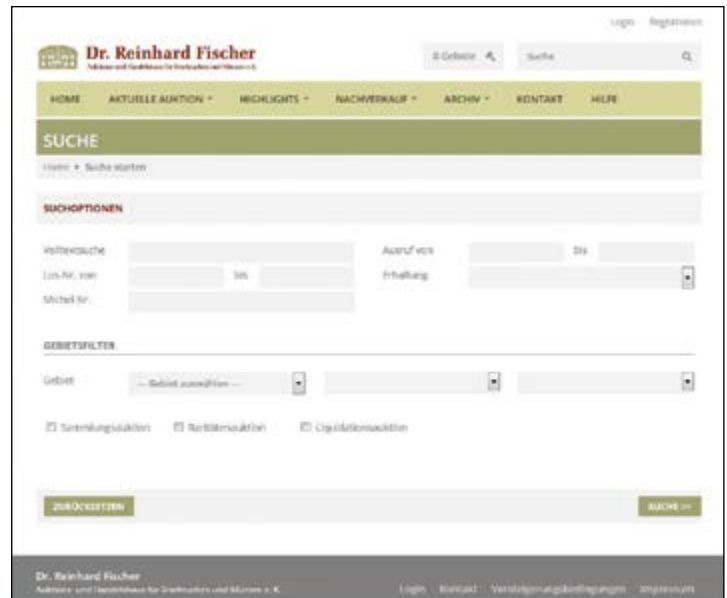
Login Registrieren

Dr. Reinhard Fischer

Auktions- und Handelshaus für Briefmarken und Münzen e.K.

0 Gebote

Suche

HOME AKTUELLE AUKTION HIGHLIGHTS NACHVERKAUF ARCHIV KONTAKT HILFE

SUCHE

Home » Suche starten

SUCHOPTIONEN

Volltextsuche

Ausruf von

bis

Los-Nr. von

bis

Erhaltung

Michel-Nr.

GEBIETSFILTER

Gebiet

-- Gebiet auswählen --

Sammlungsauktion Raritätenauktion Liquidationsauktion

ZURÜCKSETZEN

SUCHE >>

Dr. Reinhard Fischer

Auktions- und Handelshaus für Briefmarken und Münzen e. K.

Login Kontakt Versteigerungsbedingungen Impressum